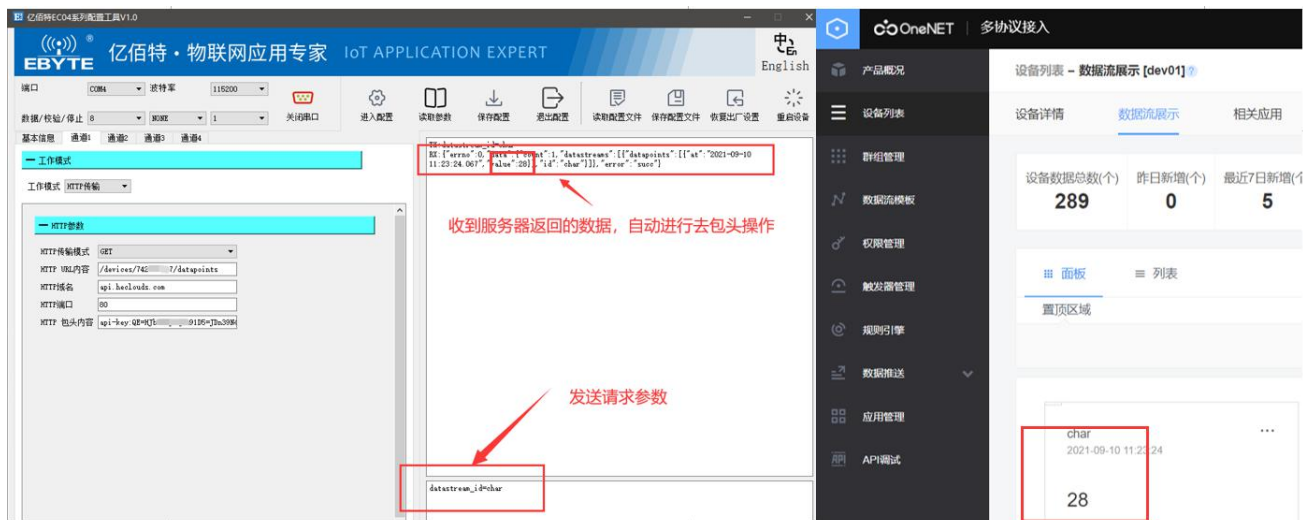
亿佰特EC04系列配置工具V1.0

EBYTE 亿佰特 · 物联网应用专家 IoT APPLICATION EXPERT

中 En English

端口 COM4 波特率 115200

数据/校验/停止 8 NONE 1

关闭串口 进入配置 读取参数 保存配置 退出配置 读取配置文件 保存配置文件 恢复出厂设置 重启设备

基本信息 通道1 通道2 通道3 通道4

一 工作模式

工作模式 HTTP传输

一 HTTP参数

MTTP传输模式 GET

MTTP URL内容 /devices/742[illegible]7/datapoints

MTTP域名 api.heclouds.com

MTTP端口 80

MTTP 包头内容 api-key:QE=MJb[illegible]91D5=JBn39H

RX:{"errno":0,"data":{"count":1,"datastreams":[{"datapoints":[{"at":"2021-09-10 11:23:24.067","value":28}],"id":"char"}]},"error":"succ"}

收到服务器返回的数据，自动进行去包头操作

发送请求参数

datastream_id=char

OneNET 多协议接入

产品概况

设备列表

群组管理

数据流模板

权限管理

触发器管理

规则引擎

数据推送

应用管理

API调试

设备列表 - 数据流展示 [dev01]

设备详情 数据流展示 相关应用

设备数据总数(个) 289

昨日新增(个) 0

最近7日新增(个 5

面板 列表

置顶区域

char

2021-09-10 11:23:24

28

...